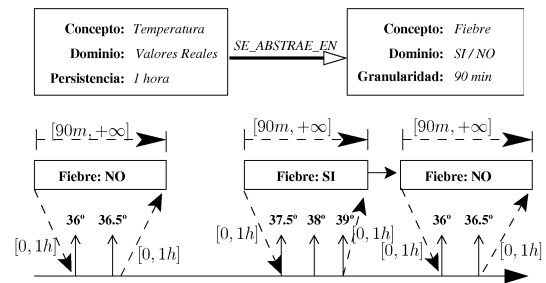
Concepto: Temperatura
Dominio: Valores Reales
Persistencia: 1 hora

SE_ABSTRAE_EN

Concepto: Fiebre
Dominio: SI / NO
Granularidad: 90 min

$[90m, +\infty]$

$[90m, +\infty]$

$[90m, +\infty]$

Fiebre: NO

Fiebre: SI

Fiebre: NO

36º 36.5º

37.5º 38º 39º

36º 36.5º

$[0, 1h]$ $[0, 1h]$ $[0, 1h]$ $[0, 1h]$ $[0, 1h]$ $[0, 1h]$